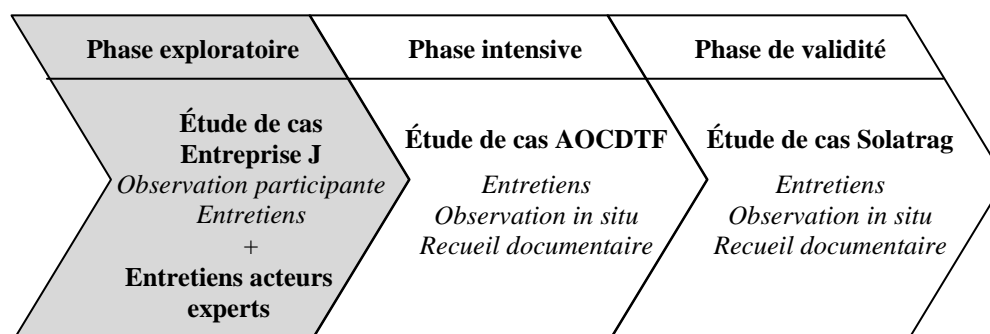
Phase exploratoire

Étude de cas Entreprise J
Observation participante
Entretiens
+
Entretiens acteurs experts

Phase intensive

Étude de cas AOCDTF
Entretiens
Observation in situ
Recueil documentaire

Phase de validité

Étude de cas Solatrag
Entretiens
Observation in situ
Recueil documentaire